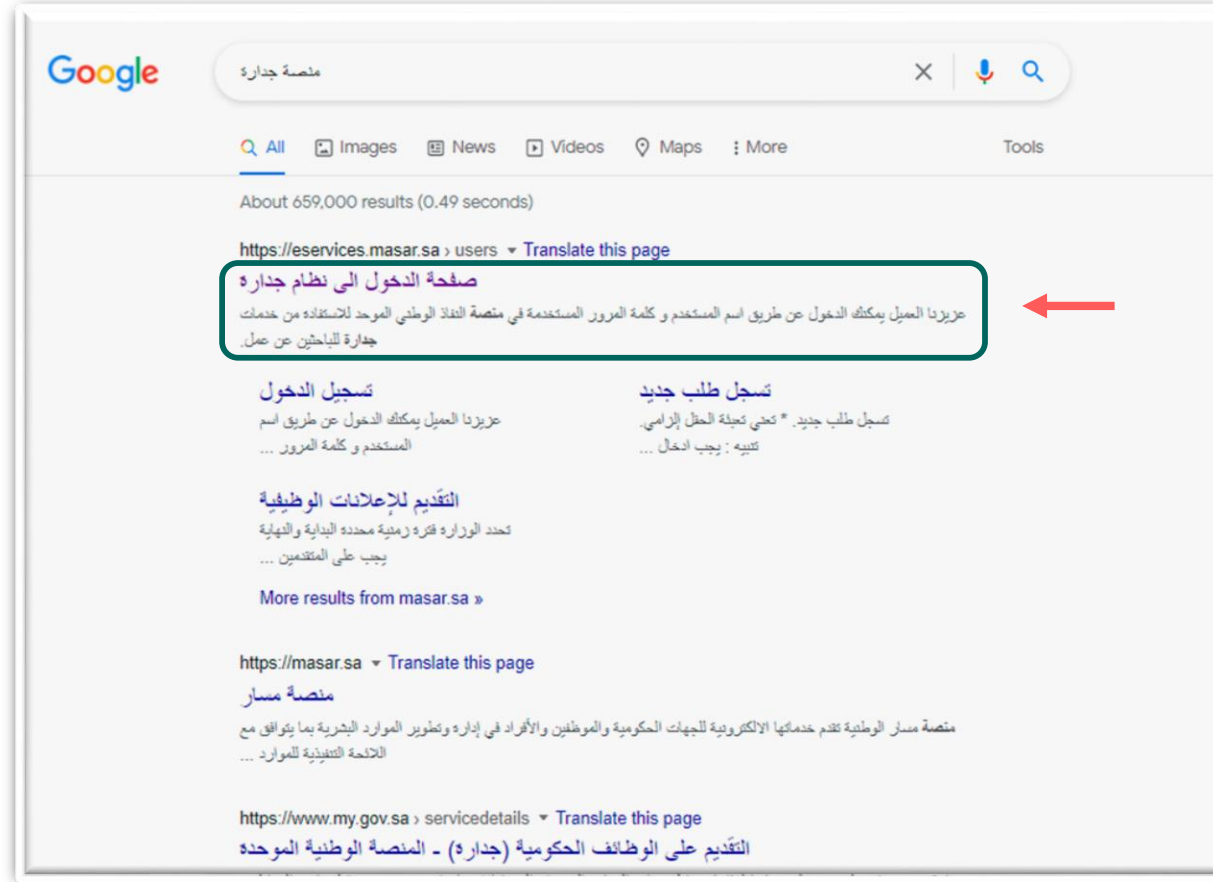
Google

منصة جدارة

All Images News Videos Maps More Tools

About 659,000 results (0.49 seconds)

https://eservices.masar.sa › users Translate this page

صفحة الدخول الى نظام جداره

عزيزنا العميل بمكنك الدخول عن طريق اسم المستخدم و كلمة المرور المستخدمة في منصة النفاذ الوطني الموحد للاستفادة من خدمات جدارة للباحثين عن عمل.

تسجيل الدخول
عزيزنا العميل بمكنك الدخول عن طريق اسم المستخدم و كلمة المرور ...

تسجل طلب جديد
تسجل طلب جديد. * تعني تعبئة الحقل إلزامي. تنبيه : يجب ادخال ...

التقديم للإعلانات الوظيفية
تحدد الوزارة فترة زمنية محددة البداية والنهاية يجب على المتقدمين ...

More results from masar.sa »

https://masar.sa Translate this page

منصة مسار

منصة مسار الوطنية تقدم خدماتها الالكترونية للجهات الحكومية والموظفين والأفراد في إدارة وتطوير الموارد البشرية بما يتوافق مع اللائحة التنفيذية للموارد ...

https://www.my.gov.sa › servicedetails Translate this page

التقديم على الوظائف الحكومية (جداره) - المنصة الوطنية الموحده